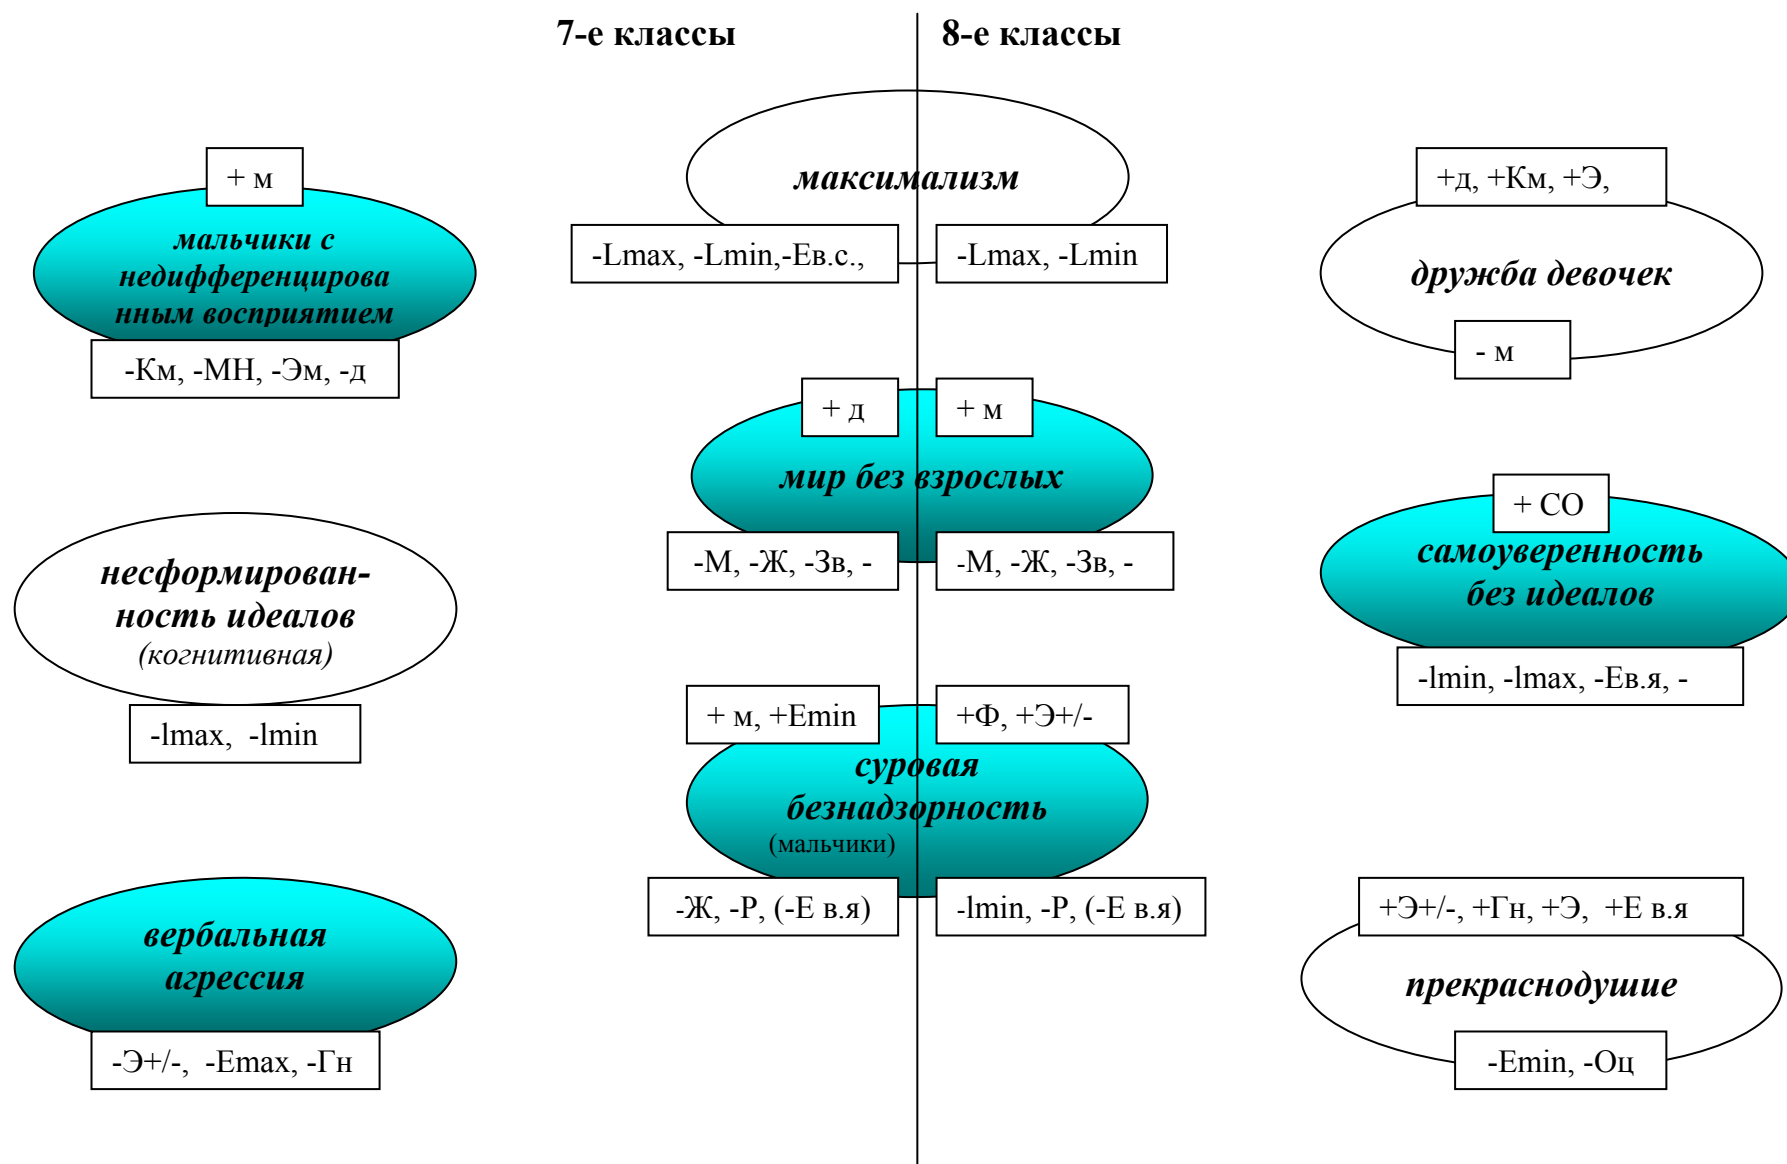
7-е классы

8-е классы

+ м

мальчики с недифференцированным восприятием

-Км, -МН, -Эм, -д

максимализм

-Lmax, -Lmin,-Ев.с.,

-Lmax, -Lmin

+д, +Км, +Э,

дружба девочек

- м

+ д

+ м

мир без взрослых

-М, -Ж, -Зв, -

-М, -Ж, -Зв, -

+ СО

самоуверенность без идеалов

-lmin, -lmax, -Ев.я, -

несформированность идеалов

(когнитивная)

-lmax, -lmin

+ м, +Emin

+Ф, +Э+/-

суровая безнадзорность

(мальчики)

-Ж, -Р, (-Е в.я)

-lmin, -Р, (-Е в.я)

+Э+/-, +Гн, +Э, +Е в.я

прекраснодушие

-Emin, -Оц

вербальная агрессия

-Э+/-, -Emax, -Гн